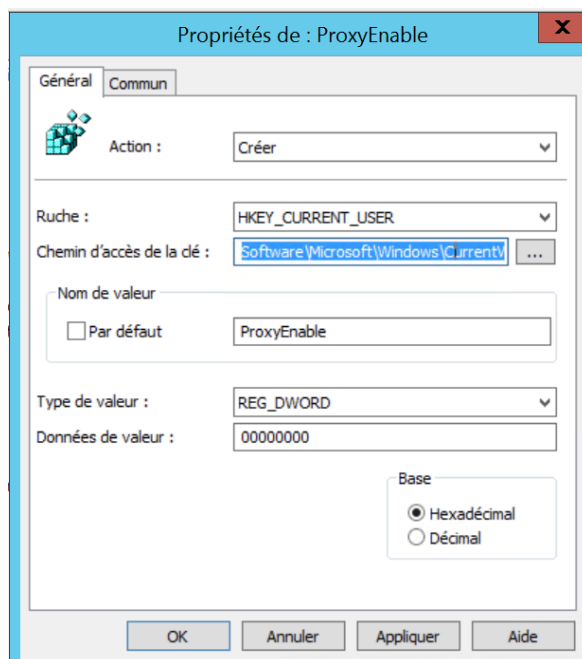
Propriétés de : ProxyEnable

X

Général

Commun

Action :

Créer

Ruche :

HKEY_CURRENT_USER

Chemin d'accès de la clé :

Software\Microsoft\Windows\CurrentV

...

Nom de valeur

Par défaut

ProxyEnable

Type de valeur :

REG_DWORD

Données de valeur :

00000000

Base

Hexadécimal

Décimal

OK

Annuler

Appliquer

Aide